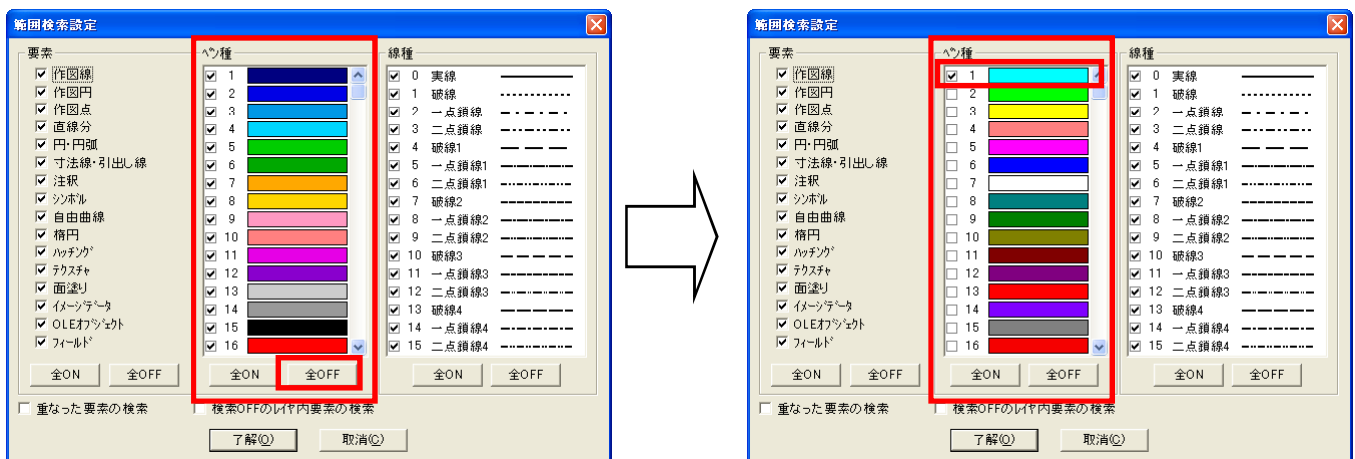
範囲検索設定

要素
作図線
作図円
作図点
直線分
円・円弧
寸法線・引出し線
注釈
シンボル
自由曲線
楕円
ハッチング
テクスチャ
面塗り
イメージデータ
OLEオブジェクト
フィールド
全ON 全OFF

ペン種
1
2
3
4
5
6
7
8
9
10
11
12
13
14
15
16
全ON 全OFF

線種
0 実線
1 破線
2 一点鎖線
3 二点鎖線
4 破線1
5 一点鎖線1
6 二点鎖線1
7 破線2
8 一点鎖線2
9 二点鎖線2
10 破線3
11 一点鎖線3
12 二点鎖線3
13 破線4
14 一点鎖線4
15 二点鎖線4
全ON 全OFF

重なった要素の検索
検索OFFのレイヤ内要素の検索
了解(O) 取消(C)

範囲検索設定

要素
作図線
作図円
作図点
直線分
円・円弧
寸法線・引出し線
注釈
シンボル
自由曲線
楕円
ハッチング
テクスチャ
面塗り
イメージデータ
OLEオブジェクト
フィールド
全ON 全OFF

ペン種
1
2
3
4
5
6
7
8
9
10
11
12
13
14
15
16
全ON 全OFF

線種
0 実線
1 破線
2 一点鎖線
3 二点鎖線
4 破線1
5 一点鎖線1
6 二点鎖線1
7 破線2
8 一点鎖線2
9 二点鎖線2
10 破線3
11 一点鎖線3
12 二点鎖線3
13 破線4
14 一点鎖線4
15 二点鎖線4
全ON 全OFF

重なった要素の検索
検索OFFのレイヤ内要素の検索
了解(O) 取消(C)